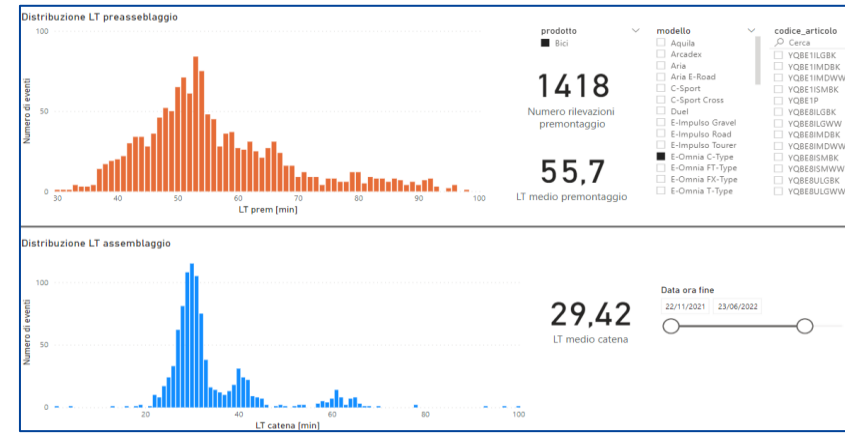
Distribuzione LT preasseblaggio

100
50
0
Numero di eventi
30 40 50 60 70 80 90 100
LT prem [min]

prodotto
Bici

1418
Numero rilevazioni premontaggio

55,7
LT medio premontaggio

modello
Aquila
Arcadex
Aria
Aria E-Road
C-Sport
C-Sport Cross
Duel
E-Impulso Gravel
E-Impulso Road
E-Impulso Tourer
E-Omnia C-Type
E-Omnia FT-Type
E-Omnia FX-Type
E-Omnia T-Type

codice_articolo
Cerca
YQBE1ILGBK
YQBE1IMDBK
YQBE1IMDWW
YQBE1ISMBK
YQBE1P
YQBE8ILGBK
YQBE8ILGWW
YQBE8IMDBK
YQBE8IMDWW
YQBE8ISMBK
YQBE8ISMWW
YQBE8ULGBK
YQBE8ULGWW

Distribuzione LT assemblaggio

100
50
0
Numero di eventi
20 40 60 80 100
LT catena [min]

29,42
LT medio catena

Data ora fine
22/11/2021
23/06/2022